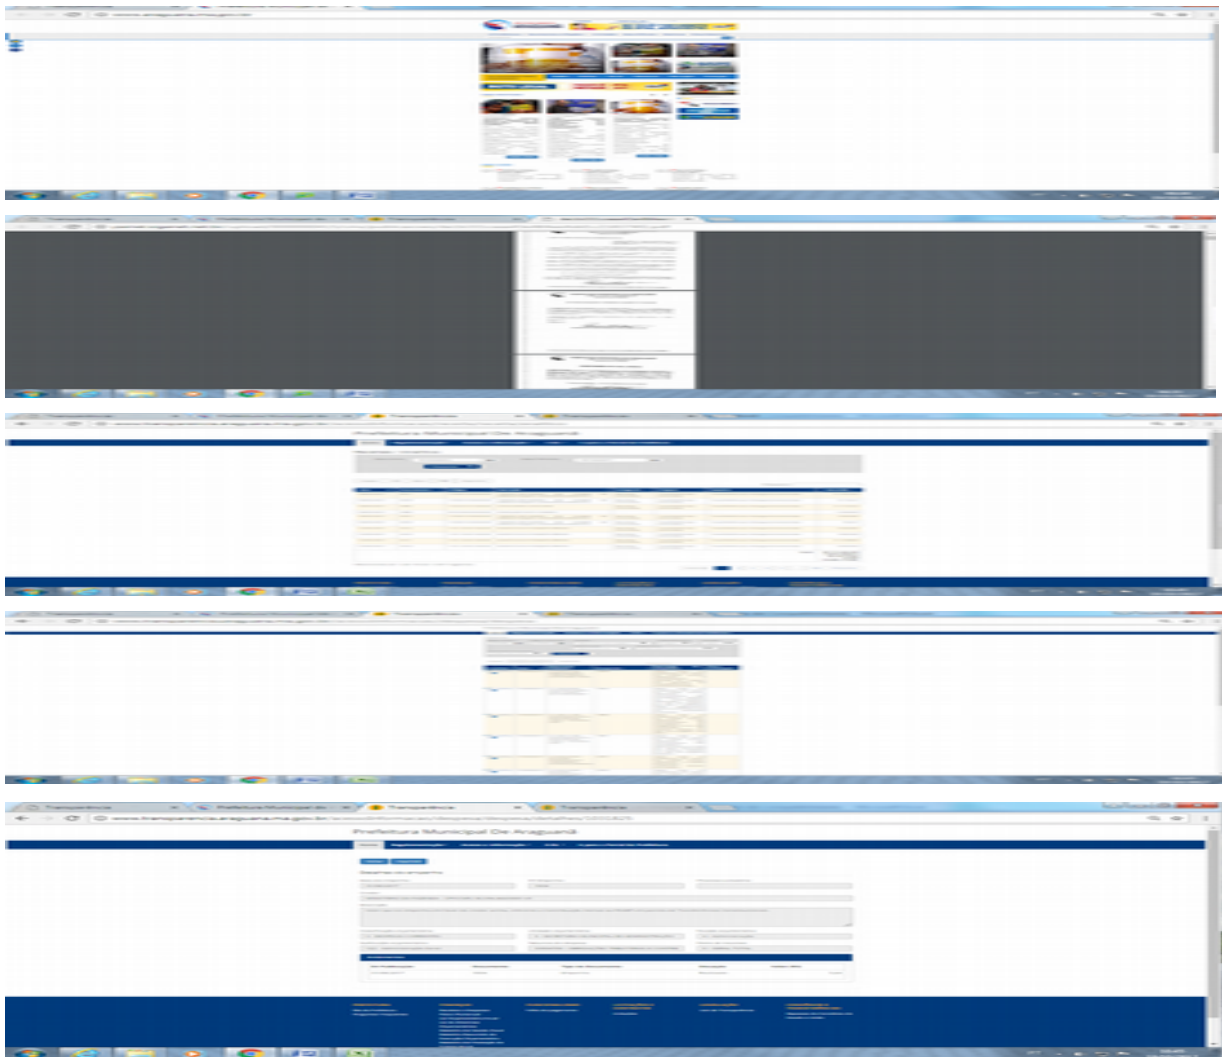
www.araguana.ma.gov.br

Transparência
Prefeitura Municipal De
Transparência

Transparência
Prefeitura Municipal De Araguanã

Transparência
Prefeitura Municipal De
Transparência
Transparência

Transparência
Prefeitura Municipal De
Transparência
Transparência
www.transparencia.araguana.ma.gov.br
Prefeitura Municipal De Araguanã
Detalhes do empenho